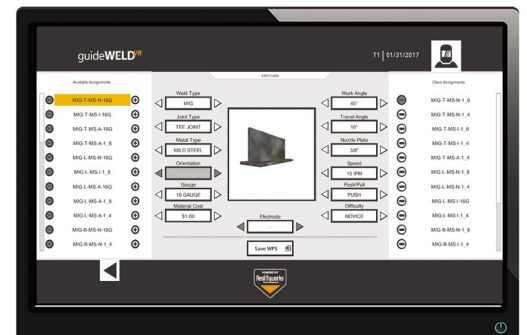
guideWELD VR

T1 | 01/31/2017

Available Assignments

MIG-T-MS-H-16G
MIG-T-MS-I-16G
MIG-T-MS-A-16G
MIG-T-MS-A-1_8
MIG-L-MS-H-16G
MIG-L-MS-I-16G
MIG-L-MS-A-16G
MIG-L-MS-A-1_8
MIG-L-MS-A-1_4
MIG-B-MS-H-16G
MIG-B-MS-N-1_4

Weld Type
MIG
Joint Type
TEE JOINT
Metal Type
MILD STEEL
Orientation

Gauge
16 GAUGE
Material Cost
$1.00

Work Angle
45°
Travel Angle
10°
Nozzle Plate
3/8"
Speed
15 IPM
Push/Pull
PUSH
Difficulty
NOVICE

Electrode
--

Save WPS

Class Assignments

MIG-T-MS-N-1_8
MIG-T-MS-N-1_4
MIG-T-MS-I-1_8
MIG-T-MS-I-1_4
MIG-T-MS-A-1_4
MIG-L-MS-N-1_8
MIG-L-MS-N-1_4
MIG-L-MS-I-16G
MIG-L-MS-I-1_4
MIG-B-MS-N-1_8
MIG-B-MS-I-1_8

POWERED BY RealityWorks